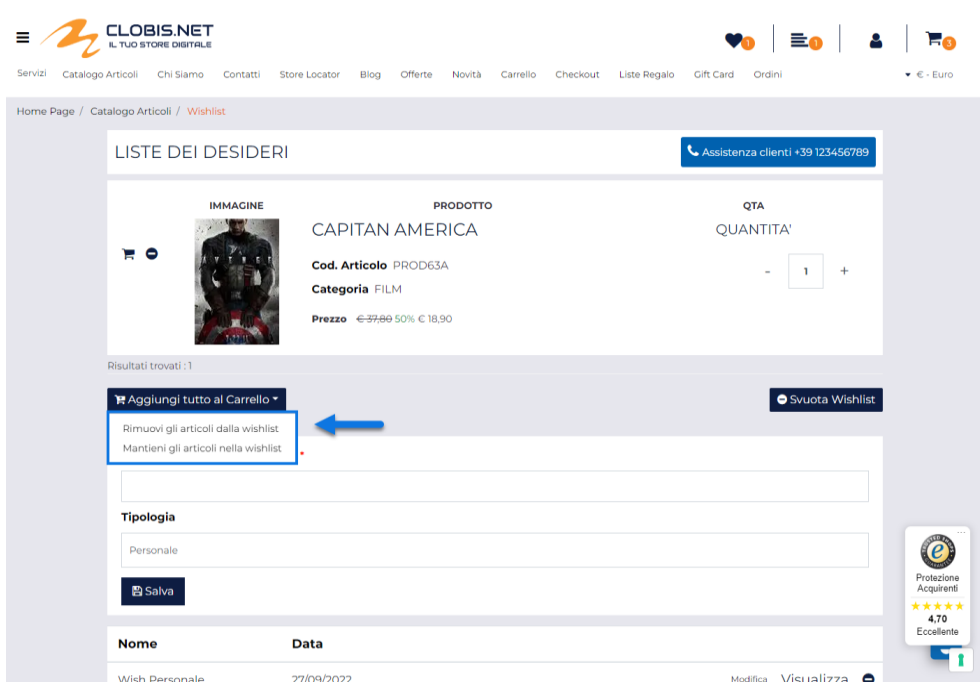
CLOBIS.NET
IL TUO STORE DIGITALE

1 1 3

Servizi Catalogo Articoli Chi Siamo Contatti Store Locator Blog Offerte Novità Carrello Checkout Liste Regalo Gift Card Ordini € - Euro

Home Page / Catalogo Articoli / Wishlist

LISTE DEI DESIDERI

Assistenza clienti +39 123456789

| IMMAGINE | PRODOTTO | QTA |
|---|---|---|
| | CAPITAN AMERICA | QUANTITA' |
| | Cod. Articolo PROD63A | - 1 + |
| | Categoria FILM | |
| | Prezzo ~~€ 37,80~~ 50% € 18,90 | |

Risultati trovati : 1

Aggiungi tutto al Carrello

Svuota Wishlist

Rimuovi gli articoli dalla wishlist
Mantieni gli articoli nella wishlist

Tipologia

Personale

Salva

Protezione Acquirenti
4,70
Eccellente

| Nome | Data |
|---|---|
| Wish Personale | 27/09/2022 |

Modifica Visualizza